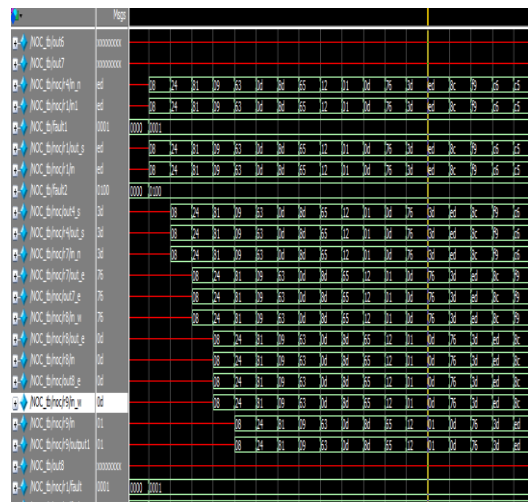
Msgs

/NOC_tb/out6 xxxxxxxx
/NOC_tb/out7 xxxxxxxx
/NOC_tb/noc/r1/in_n ed 08 24 81 09 63 0d 8d 65 12 01 0d 76 3d ed 8c f9 c6 c5
/NOC_tb/noc/r1/in1 ed 08 24 81 09 63 0d 8d 65 12 01 0d 76 3d ed 8c f9 c6 c5
/NOC_tb/fault1 0001 0000 0001
/NOC_tb/noc/r1/out_s ed 08 24 81 09 63 0d 8d 65 12 01 0d 76 3d ed 8c f9 c6 c5
/NOC_tb/noc/r1/in ed 08 24 81 09 63 0d 8d 65 12 01 0d 76 3d ed 8c f9 c6 c5
/NOC_tb/fault2 0100 0000 0100
/NOC_tb/noc/r4/out4_s 3d 08 24 81 09 63 0d 8d 65 12 01 0d 76 3d ed 8c f9 c6
/NOC_tb/noc/r4/out_s 3d 08 24 81 09 63 0d 8d 65 12 01 0d 76 3d ed 8c f9 c6
/NOC_tb/noc/r7/in_n 3d 08 24 81 09 63 0d 8d 65 12 01 0d 76 3d ed 8c f9 c6
/NOC_tb/noc/r7/out_e 76 08 24 81 09 63 0d 8d 65 12 01 0d 76 3d ed 8c f9
/NOC_tb/noc/out7_e 76 08 24 81 09 63 0d 8d 65 12 01 0d 76 3d ed 8c f9
/NOC_tb/noc/r8/in_w 76 08 24 81 09 63 0d 8d 65 12 01 0d 76 3d ed 8c f9
/NOC_tb/noc/r8/out_e 0d 08 24 81 09 63 0d 8d 65 12 01 0d 76 3d ed 8c
/NOC_tb/noc/r8/in 0d 08 24 81 09 63 0d 8d 65 12 01 0d 76 3d ed 8c
/NOC_tb/noc/out8_e 0d 08 24 81 09 63 0d 8d 65 12 01 0d 76 3d ed 8c
/NOC_tb/noc/r9/in_w 0d 08 24 81 09 63 0d 8d 65 12 01 0d 76 3d ed 8c
/NOC_tb/noc/r9/in 01 08 24 81 09 63 0d 8d 65 12 01 0d 76 3d ed
/NOC_tb/noc/r9/output1 01 08 24 81 09 63 0d 8d 65 12 01 0d 76 3d ed
/NOC_tb/out8 xxxxxxxx
/NOC_tb/noc/r1/fault 0001 0000 0001